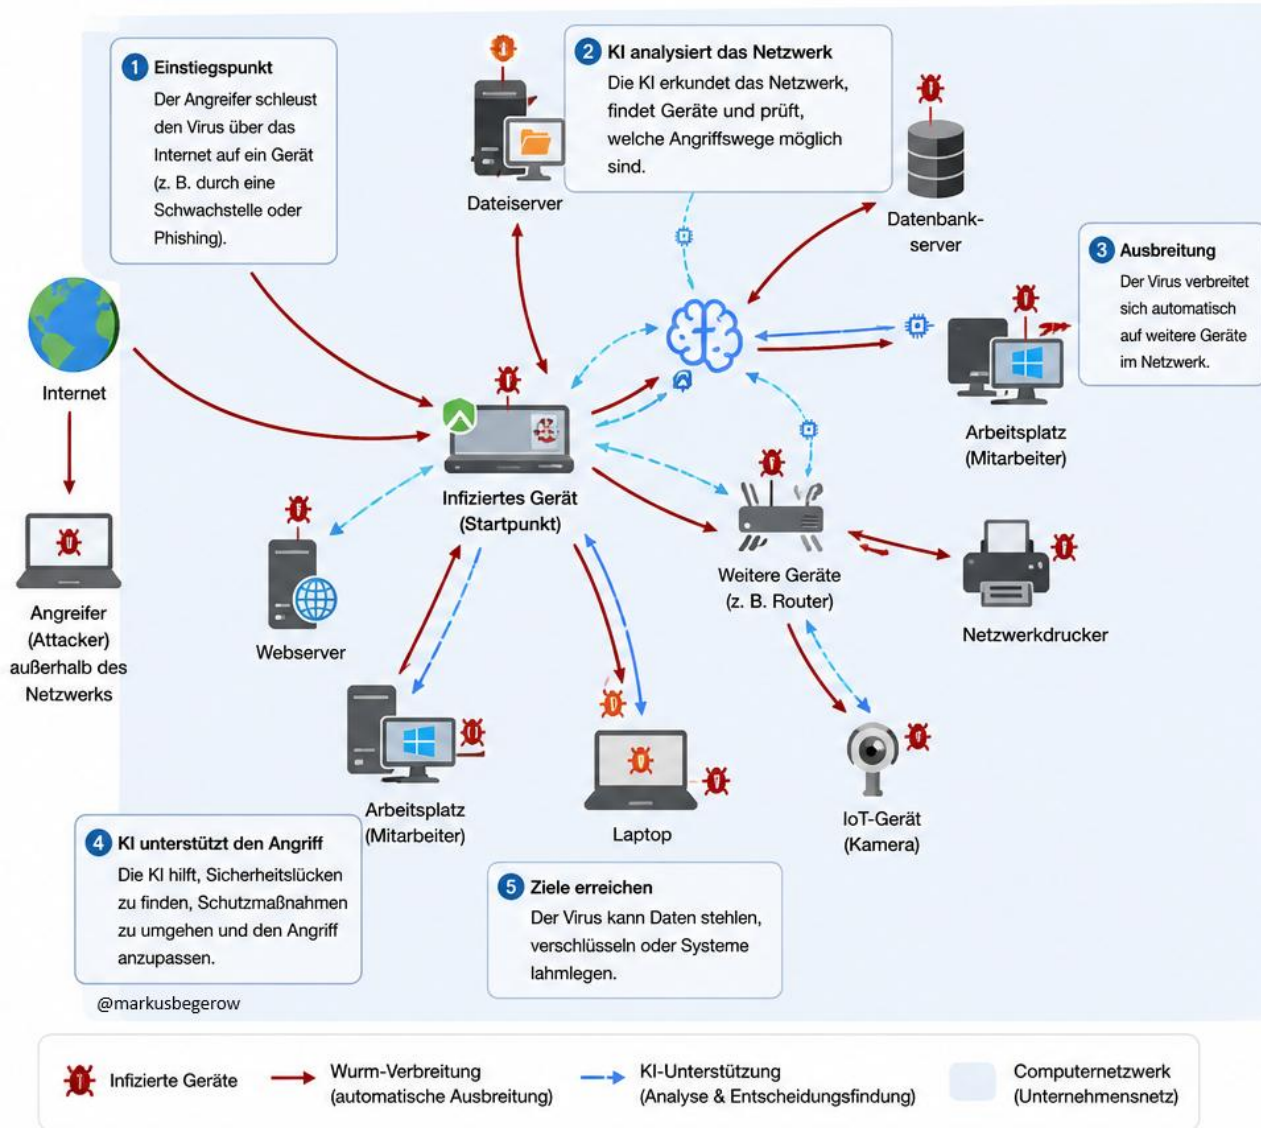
1 Einstiegspunkt
Der Angreifer schleust den Virus über das Internet auf ein Gerät (z. B. durch eine Schwachstelle oder Phishing).

Dateiserver

2 KI analysiert das Netzwerk
Die KI erkundet das Netzwerk, findet Geräte und prüft, welche Angriffswege möglich sind.

Datenbank-server

3 Ausbreitung
Der Virus verbreitet sich automatisch auf weitere Geräte im Netzwerk.

Internet

Angreifer (Attacker) außerhalb des Netzwerks

Infiziertes Gerät (Startpunkt)

Arbeitsplatz (Mitarbeiter)

Webserver

Weitere Geräte (z. B. Router)

Netzwerkdrucker

Arbeitsplatz (Mitarbeiter)

Laptop

IoT-Gerät (Kamera)

4 KI unterstützt den Angriff
Die KI hilft, Sicherheitslücken zu finden, Schutzmaßnahmen zu umgehen und den Angriff anzupassen.

@markusbegerow

5 Ziele erreichen
Der Virus kann Daten stehlen, verschlüsseln oder Systeme lahmlegen.

Infizierte Geräte
Wurm-Verbreitung (automatische Ausbreitung)
KI-Unterstützung (Analyse & Entscheidungsfindung)
Computernetzwerk (Unternehmensnetz)